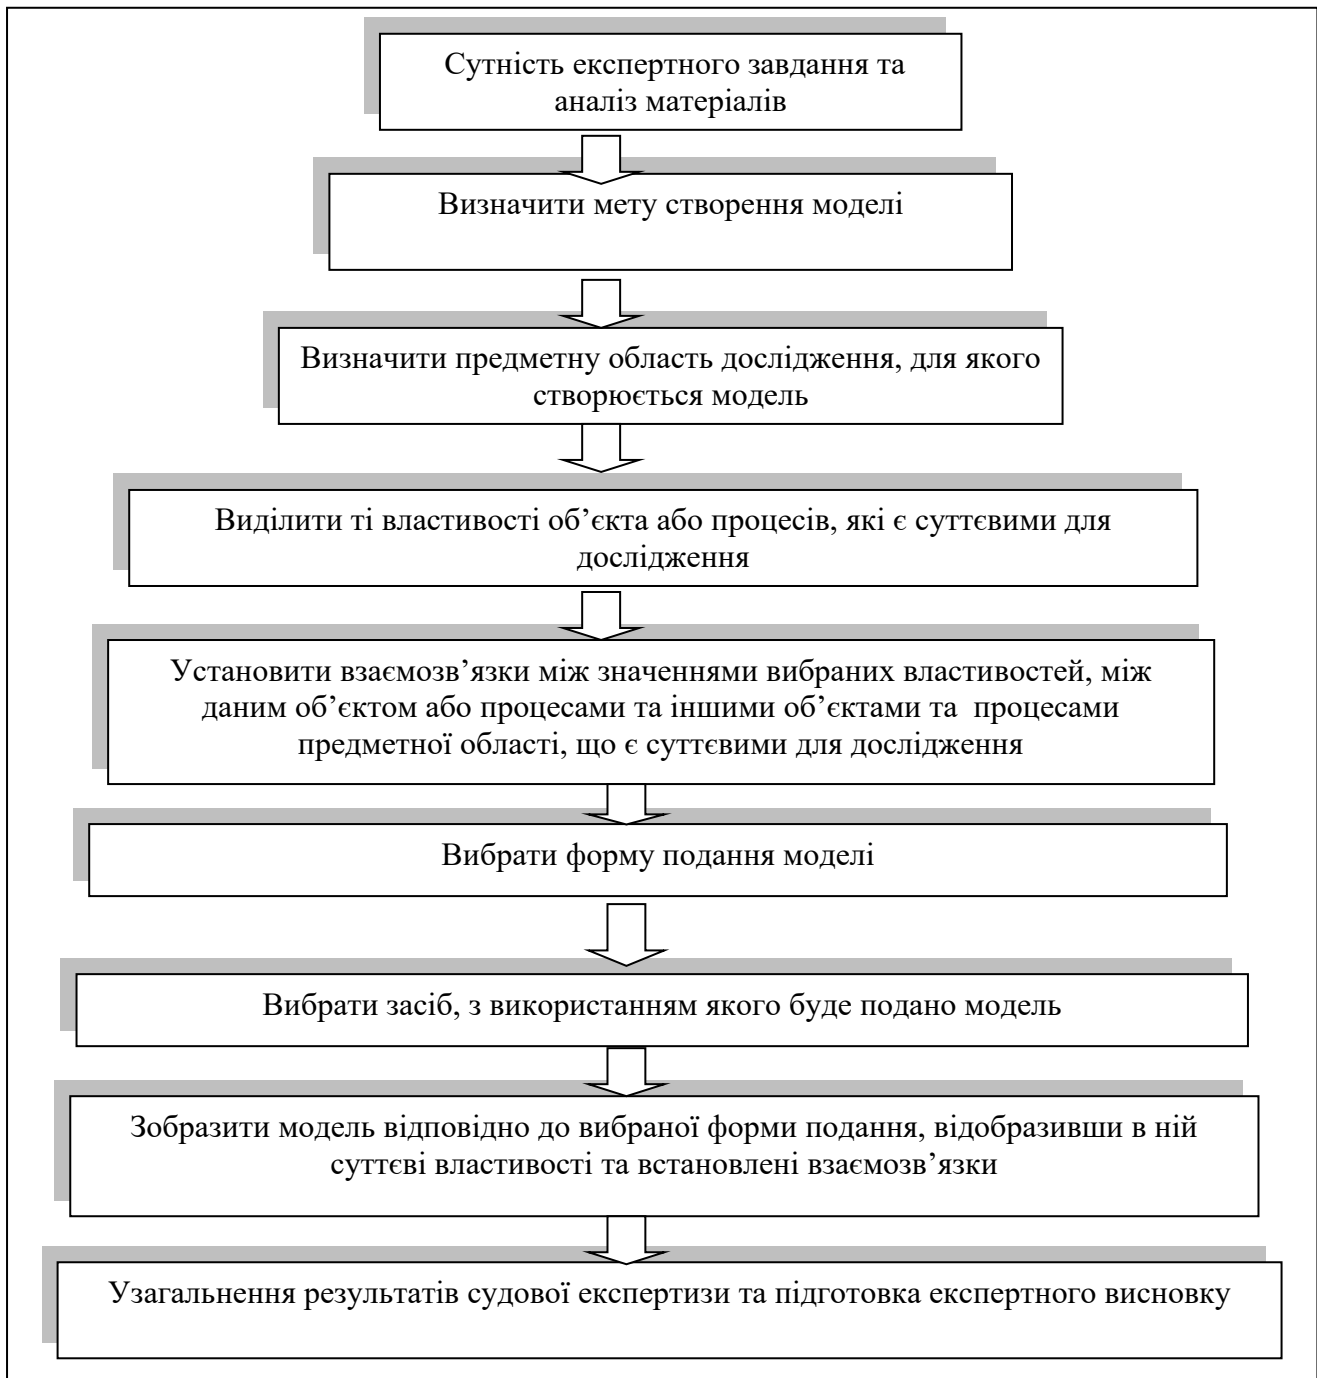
Сутність експертного завдання та аналіз матеріалів

Визначити мету створення моделі

Визначити предметну область дослідження, для якого створюється модель

Виділити ті властивості об’єкта або процесів, які є суттєвими для дослідження

Установити взаємозв’язки між значеннями вибраних властивостей, між даним об’єктом або процесами та іншими об’єктами та процесами предметної області, що є суттєвими для дослідження

Вибрати форму подання моделі

Вибрати засіб, з використанням якого буде подано модель

Зобразити модель відповідно до вибраної форми подання, відобразивши в ній суттєві властивості та встановлені взаємозв’язки

Узагальнення результатів судової експертизи та підготовка експертного висновку